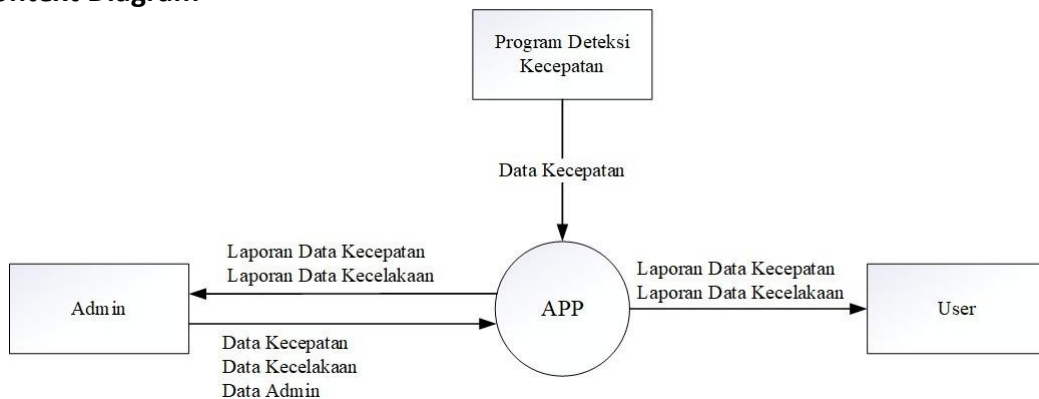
ontext Diagram

Program Deteksi Kecepatan

Data Kecepatan

Laporan Data Kecepatan
Laporan Data Kecelakaan

Admin

APP

Laporan Data Kecepatan
Laporan Data Kecelakaan

User

Data Kecepatan
Data Kecelakaan
Data Admin